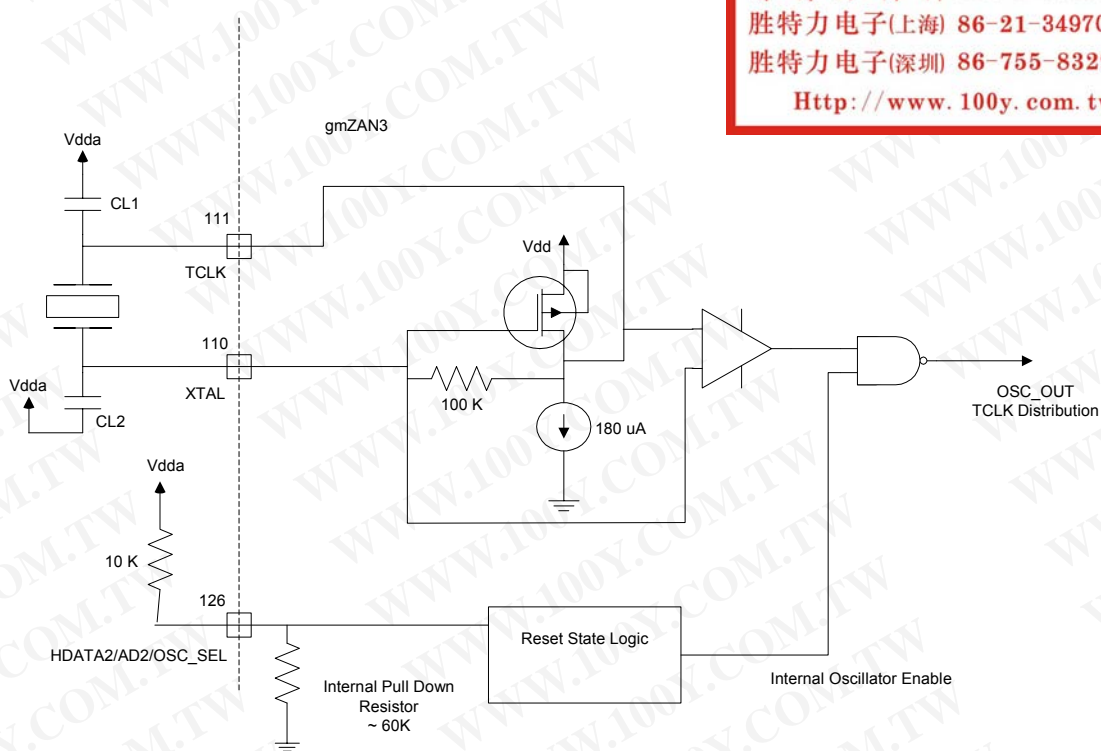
胜特力电子(上海) 86-21-3497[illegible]
胜特力电子(深圳) 86-755-832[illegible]
Http://www.100y.com.t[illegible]

gmZAN3

Vdda
CL1
111
TCLK
Vdd
110
XTAL
Vdda
CL2
100 K
180 uA
OSC_OUT
TCLK Distribution
Vdda
10 K
126
HDATA2/AD2/OSC_SEL
Reset State Logic
Internal Pull Down Resistor ~ 60K
Internal Oscillator Enable

WWW.100Y.COM.TW